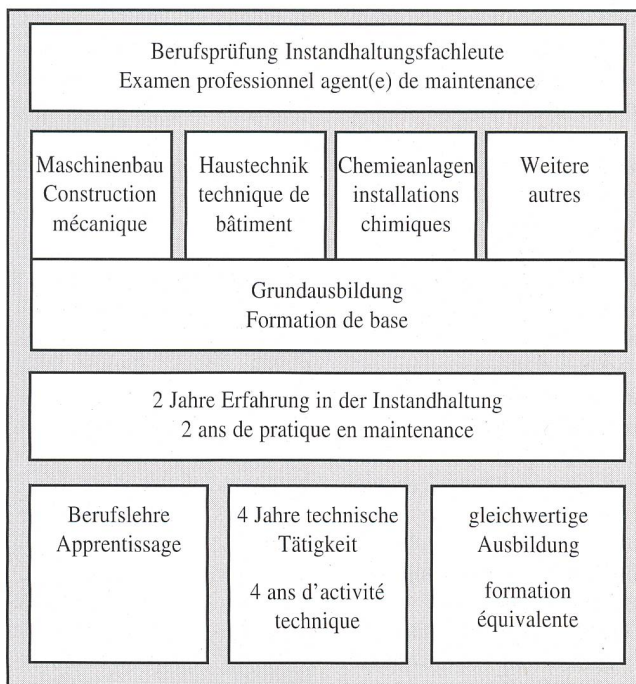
Berufsprüfung Instandhaltungsfachleute
Examen professionnel agent(e) de maintenance

Maschinenbau
Construction mécanique

Haustechnik
technique de bâtiment

Chemieanlagen
installations chimiques

Weitere
autres

Grundausbildung
Formation de base

2 Jahre Erfahrung in der Instandhaltung
2 ans de pratique en maintenance

Berufslehre
Apprentissage

4 Jahre technische Tätigkeit

4 ans d'activité technique

gleichwertige Ausbildung

formation équivalente